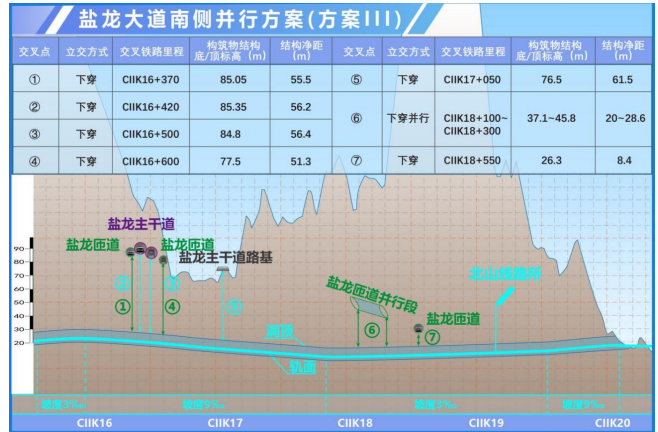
盐龙大道南侧并行方案(方案III)

| 交叉点 | 立交方式 | 交叉铁路里程 | 构筑物结构底/顶标高(m) | 结构净距(m) | 交叉点 | 立交方式 | 交叉铁路里程 | 构筑物结构底/顶标高(m) | 结构净距(m) |
|---|---|---|---|---|---|---|---|---|---|
| ① | 下穿 | CIIK16+370 | 85.05 | 55.5 | ⑤ | 下穿 | CIIK17+050 | 76.5 | 61.5 |
| ② | 下穿 | CIIK16+420 | 85.35 | 56.2 | ⑥ | 下穿并行 | CIIK18+100~CIIK18+300 | 37.1~45.8 | 20~28.6 |
| ③ | 下穿 | CIIK16+500 | 84.8 | 56.4 | | | | | |
| ④ | 下穿 | CIIK16+600 | 77.5 | 51.3 | ⑦ | 下穿 | CIIK18+550 | 26.3 | 8.4 |

90
80
70
60
50
40
30
20

盐龙主干道
盐龙匝道
盐龙匝道
盐龙主干道路基
②
③
①
④
⑤
盐龙匝道并行段
⑥
盐龙匝道
⑦
北山排洪坝
轨顶
轨面
坡度3‰
坡度9‰
坡度3‰
坡度9‰
CIIK16
CIIK17
CIIK18
CIIK19
CIIK20